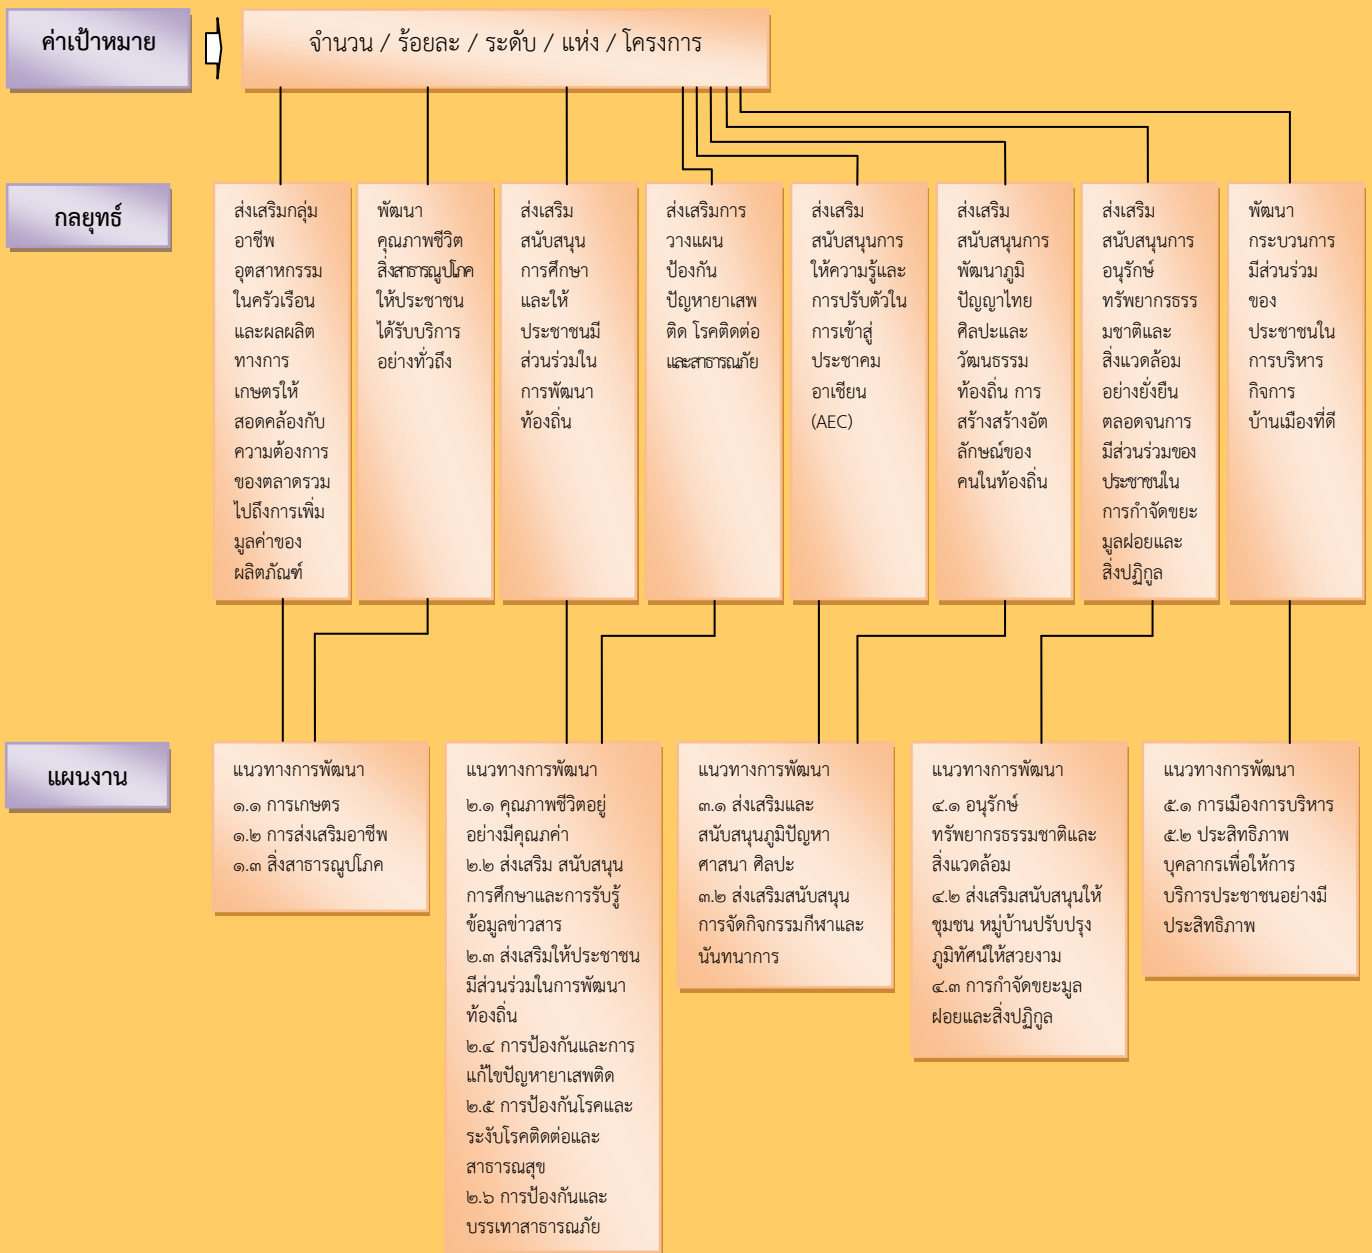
ค่าเป้าหมาย

จำนวน / ร้อยละ / ระดับ / แห่ง / โครงการ

กลยุทธ์

ส่งเสริมกลุ่มอาชีพอุตสาหกรรมในครัวเรือนและผลผลิตทางการเกษตรให้สอดคล้องกับความต้องการของตลาดรวมไปถึงการเพิ่มมูลค่าของผลิตภัณฑ์

พัฒนาคุณภาพชีวิตสิ่งสาธารณูปโภคให้ประชาชนได้รับบริการอย่างทั่วถึง

ส่งเสริมสนับสนุนการศึกษาและให้ประชาชนมีส่วนร่วมในการพัฒนาท้องถิ่น

ส่งเสริมการวางแผนป้องกันปัญหายาเสพติด โรคติดต่อและสาธารณภัย

ส่งเสริมสนับสนุนการให้ความรู้และการปรับตัวในการเข้าสู่ประชาคมอาเซียน (AEC)

ส่งเสริมสนับสนุนการพัฒนาภูมิปัญญาไทยศิลปะและวัฒนธรรมท้องถิ่น การสร้างสร้างอัตลักษณ์ของคนในท้องถิ่น

ส่งเสริมสนับสนุนการอนุรักษ์ทรัพยากรธรรมชาติและสิ่งแวดล้อมอย่างยั่งยืนตลอดจนการมีส่วนร่วมของประชาชนในการกำจัดขยะมูลฝอยและสิ่งปฏิกูล

พัฒนากระบวนการมีส่วนร่วมของประชาชนในการบริหารกิจการบ้านเมืองที่ดี

แผนงาน

แนวทางการพัฒนา
๑.๑ การเกษตร
๑.๒ การส่งเสริมอาชีพ
๑.๓ สิ่งสาธารณูปโภค

แนวทางการพัฒนา
๒.๑ คุณภาพชีวิตอยู่อย่างมีคุณภค่า
๒.๒ ส่งเสริม สนับสนุนการศึกษาและการรับรู้ข้อมูลข่าวสาร
๒.๓ ส่งเสริมให้ประชาชนมีส่วนร่วมในการพัฒนาท้องถิ่น
๒.๔ การป้องกันและการแก้ไขปัญหายาเสพติด
๒.๕ การป้องกันโรคและระงับโรคติดต่อและสาธารณสุข
๒.๖ การป้องกันและบรรเทาสาธารณภัย

แนวทางการพัฒนา
๓.๑ ส่งเสริมและสนับสนุนภูมิปัญหาศาสนา ศิลปะ
๓.๒ ส่งเสริมสนับสนุนการจัดกิจกรรมกีฬาและนันทนาการ

แนวทางการพัฒนา
๔.๑ อนุรักษ์ทรัพยากรธรรมชาติและสิ่งแวดล้อม
๔.๒ ส่งเสริมสนับสนุนให้ชุมชน หมู่บ้านปรับปรุงภูมิทัศน์ให้สวยงาม
๔.๓ การกำจัดขยะมูลฝอยและสิ่งปฏิกูล

แนวทางการพัฒนา
๕.๑ การเมืองการบริหาร
๕.๒ ประสิทธิภาพบุคลากรเพื่อให้การบริการประชาชนอย่างมีประสิทธิภาพ